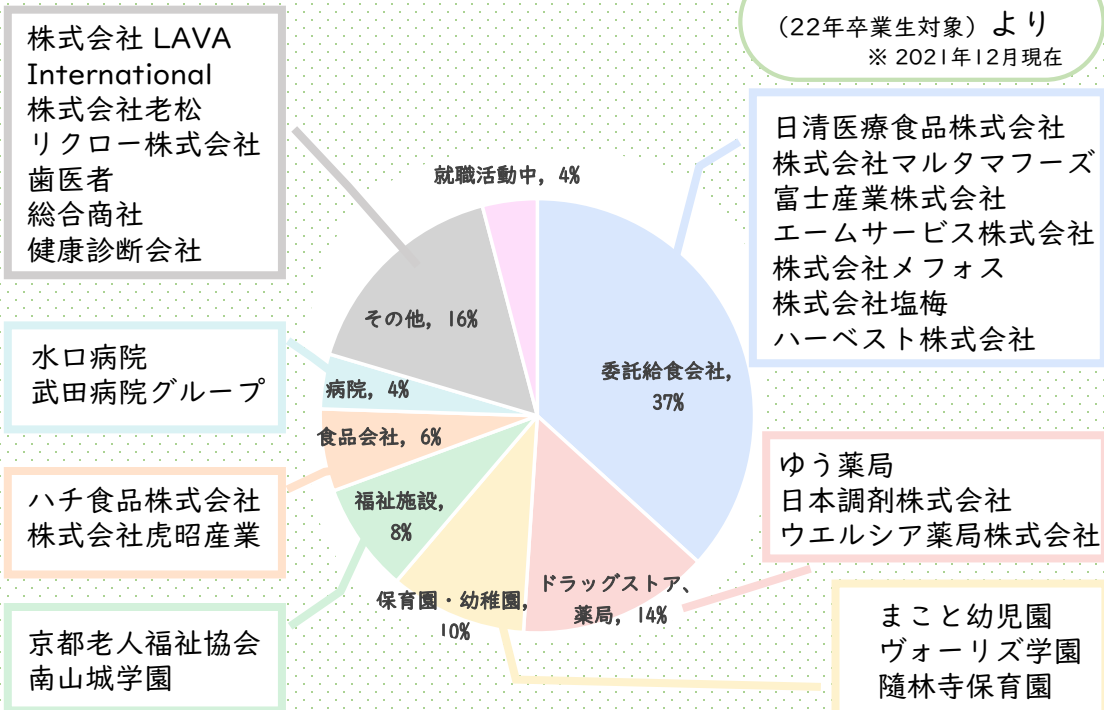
（22年卒業生対象）より
※ 2021年12月現在

株式会社 LAVA International
株式会社老松
リクロー株式会社
歯医者
総合商社
健康診断会社

日清医療食品株式会社
株式会社マルタマフーズ
富士産業株式会社
エームサービス株式会社
株式会社メフォス
株式会社塩梅
ハーベスト株式会社

就職活動中，4%
その他，16%
病院，4%
食品会社，6%
福祉施設，8%
保育園・幼稚園，10%
ドラッグストア、薬局，14%
委託給食会社，37%

水口病院
武田病院グループ

ハチ食品株式会社
株式会社虎昭産業

京都老人福祉協会
南山城学園

ゆう薬局
日本調剤株式会社
ウエルシア薬局株式会社

まこと幼児園
ヴォーリズ学園
隨林寺保育園